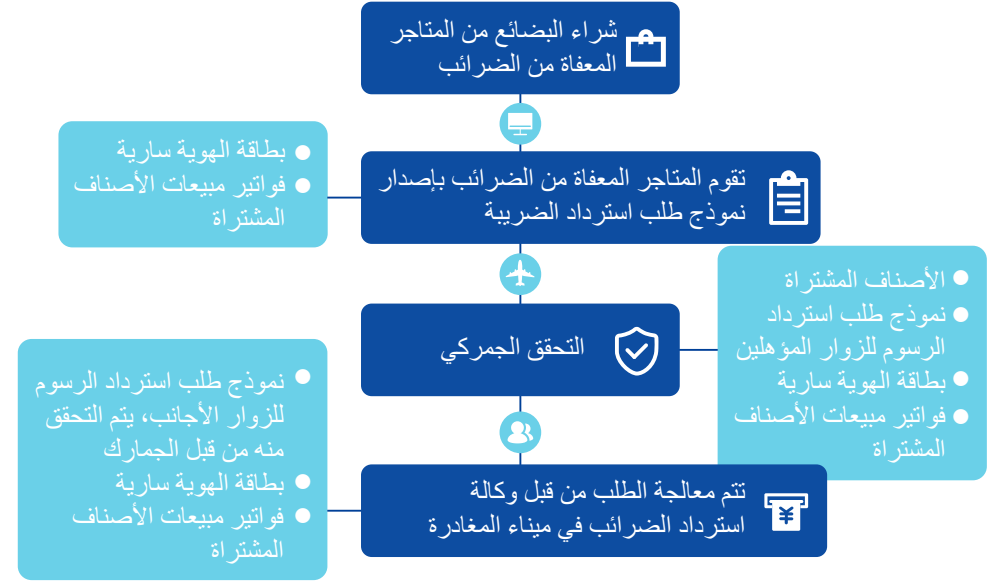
شراء البضائع من المتاجر المعفاة من الضرائب

تقوم المتاجر المعفاة من الضرائب بإصدار نموذج طلب استرداد الضريبة

- بطاقة الهوية سارية
- فواتير مبيعات الأصناف المشتراة

التحقق الجمركي

- الأصناف المشتراة
- نموذج طلب استرداد الرسوم للزوار المؤهلين
- بطاقة الهوية سارية
- فواتير مبيعات الأصناف المشتراة

تتم معالجة الطلب من قبل وكالة استرداد الضرائب في ميناء المغادرة

- نموذج طلب استرداد الرسوم للزوار الأجانب، يتم التحقق منه من قبل الجمارك
- بطاقة الهوية سارية
- فواتير مبيعات الأصناف المشتراة